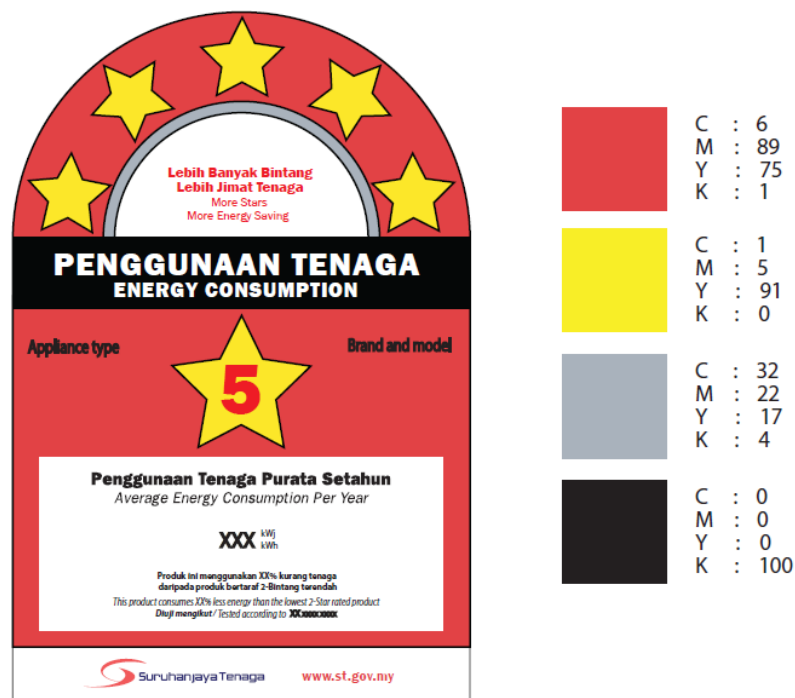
Lebih Banyak Bintang
Lebih Jimat Tenaga
More Stars
More Energy Saving

PENGGUNAAN TENAGA
ENERGY CONSUMPTION

Appliance type

Brand and model

5

Penggunaan Tenaga Purata Setahun
Average Energy Consumption Per Year

XXX kWj kWh

Produk ini menggunakan XX% kurang tenaga daripada produk bertaraf 2-Bintang terendah
This product consumes XX% less energy than the lowest 2-Star rated product
Diuji mengikut / Tested according to XXXXXXXXX

Suruhanjaya Tenaga

www.st.gov.my

C : 6
M : 89
Y : 75
K : 1

C : 1
M : 5
Y : 91
K : 0

C : 32
M : 22
Y : 17
K : 4

C : 0
M : 0
Y : 0
K : 100